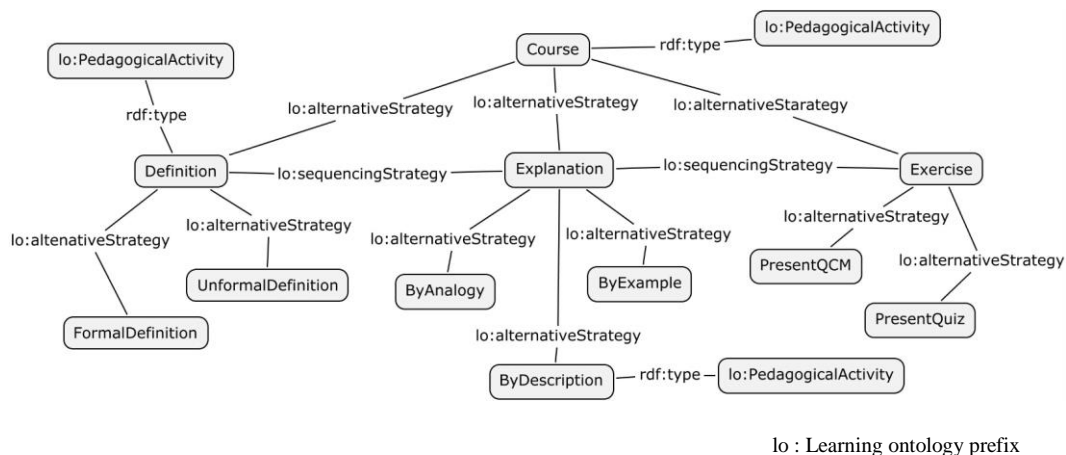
lo:PedagogicalActivity

Course

rdf:type

lo:PedagogicalActivity

rdf:type

lo:alternativeStrategy

lo:alternativeStrategy

lo:alternativeStaerategy

Definition

lo:sequencingStrategy

Explanation

lo:sequencingStrategy

Exercise

lo:altenativeStrategy

lo:alternativeStrategy

lo:alternativeStrategy

lo:alternativeStrategy

lo:alternativeStrategy

UnformalDefinition

ByAnalogy

ByExample

PresentQCM

lo:alternativeStrategy

FormalDefinition

PresentQuiz

lo:alternativeStrategy

ByDescription

rdf:type

lo:PedagogicalActivity

lo : Learning ontology prefix